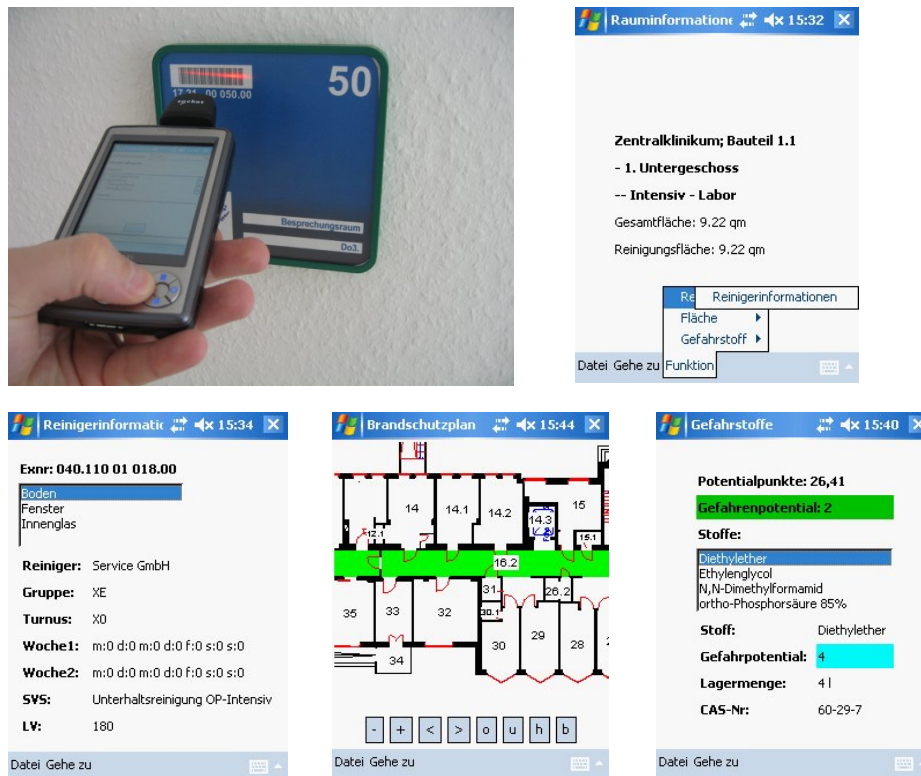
17.21 00 050.00
50
Besprechungsraum
Do3.

Rauminformation 15:32

Zentralklinikum; Bauteil 1.1
- 1. Untergeschoss
-- Intensiv - Labor
Gesamtfläche: 9.22 qm
Reinigungsfläche: 9.22 qm

Re Reinigerinformationen
Fläche
Gefahrstoff

Datei Gehe zu Funktion

Reinigerinformatio 15:34

Exnr: 040.110 01 018.00
Boden
Fenster
Innenglas

Reiniger: Service GmbH
Gruppe: XE
Turnus: X0
Woche1: m:0 d:0 m:0 d:0 f:0 s:0 s:0
Woche2: m:0 d:0 m:0 d:0 f:0 s:0 s:0
SVS: Unterhaltsreinigung OP-Intensiv
LV: 180

Datei Gehe zu

Brandschutzplan 15:44

14 14.1 14.2 14.3 15 12.1 15.1 16.2 26.2 31 30.1 35 33 32 30 29 28 34

- + < > o u h b

Datei Gehe zu

Gefahrstoffe 15:40

Potentialpunkte: 26,41
Gefahrenpotential: 2
Stoffe:
Diethylether
Ethylenglycol
N,N-Dimethylformamid
ortho-Phosphorsäure 85%
Stoff: Diethylether
Gefahrpotential: 4
Lagermenge: 4 l
CAS-Nr: 60-29-7

Datei Gehe zu